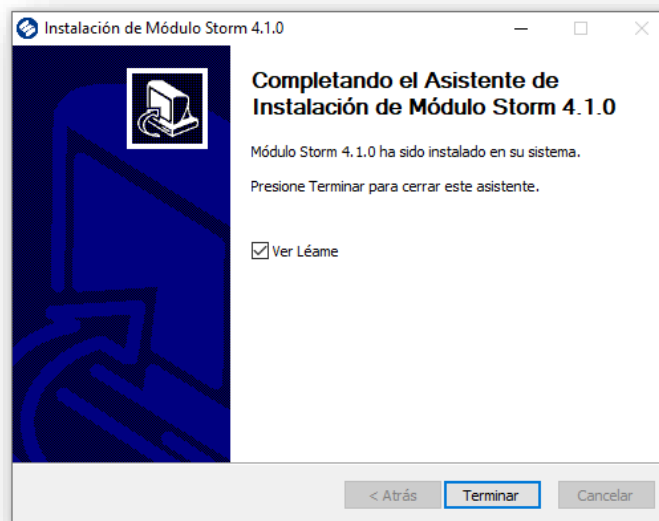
Instalación de Módulo Storm 4.1.0

Completando el Asistente de Instalación de Módulo Storm 4.1.0

Módulo Storm 4.1.0 ha sido instalado en su sistema.

Presione Terminar para cerrar este asistente.

☑ Ver Léame

< Atrás | Terminar | Cancelar